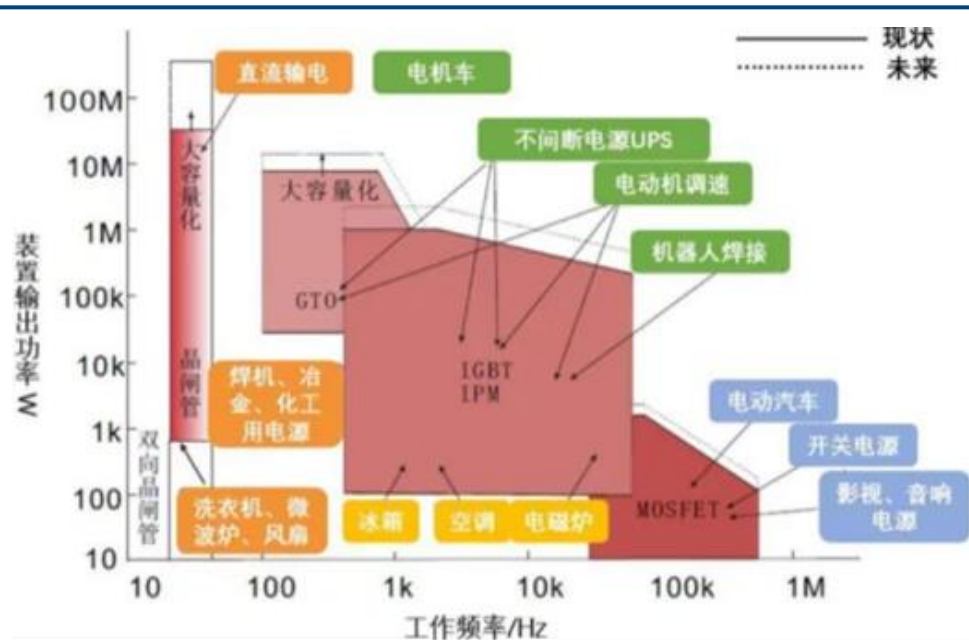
现状
未来

100M
10M
1M
100k
10k
1k
100
10

装置输出功率 W

直流输电
电机车
大容量化
不间断电源UPS
电动机调速
机器人焊接
大容量化
GTO
晶闸管
IGBT
IPM
焊机、冶金、化工用电源
双向晶闸管
电动汽车
开关电源
影视、音响电源
MOSFET
洗衣机、微波炉、风扇
冰箱
空调
电磁炉

10
100
1k
10k
100k
1M

工作频率/Hz